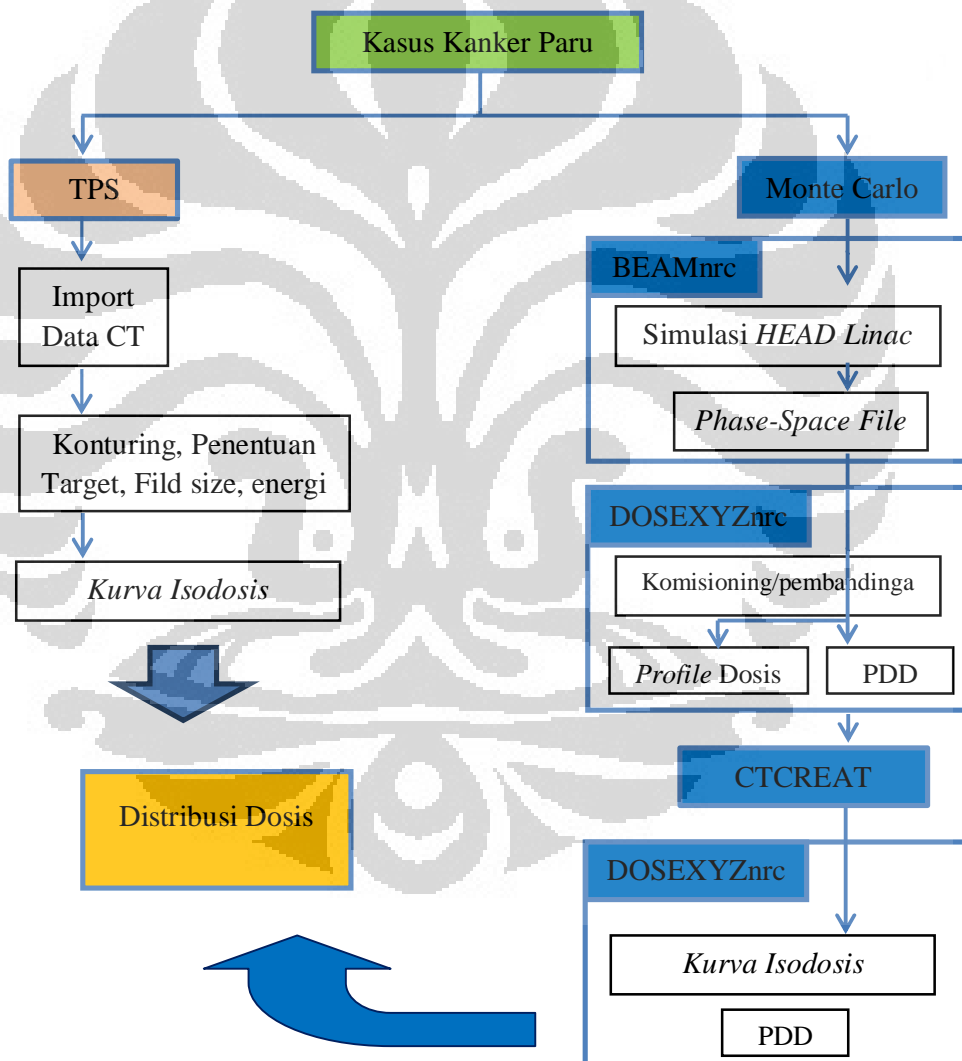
Kasus Kanker Paru

TPS

Import Data CT

Konturing, Penentuan Target, Fild size, energi

*Kurva Isodosis*

Distribusi Dosis

Monte Carlo

BEAMnrc

Simulasi *HEAD Linac*

*Phase-Space File*

DOSEXYZnrc

Komisioning/pembandinga

*Profile* Dosis

PDD

CTCREAT

DOSEXYZnrc

*Kurva Isodosis*

PDD